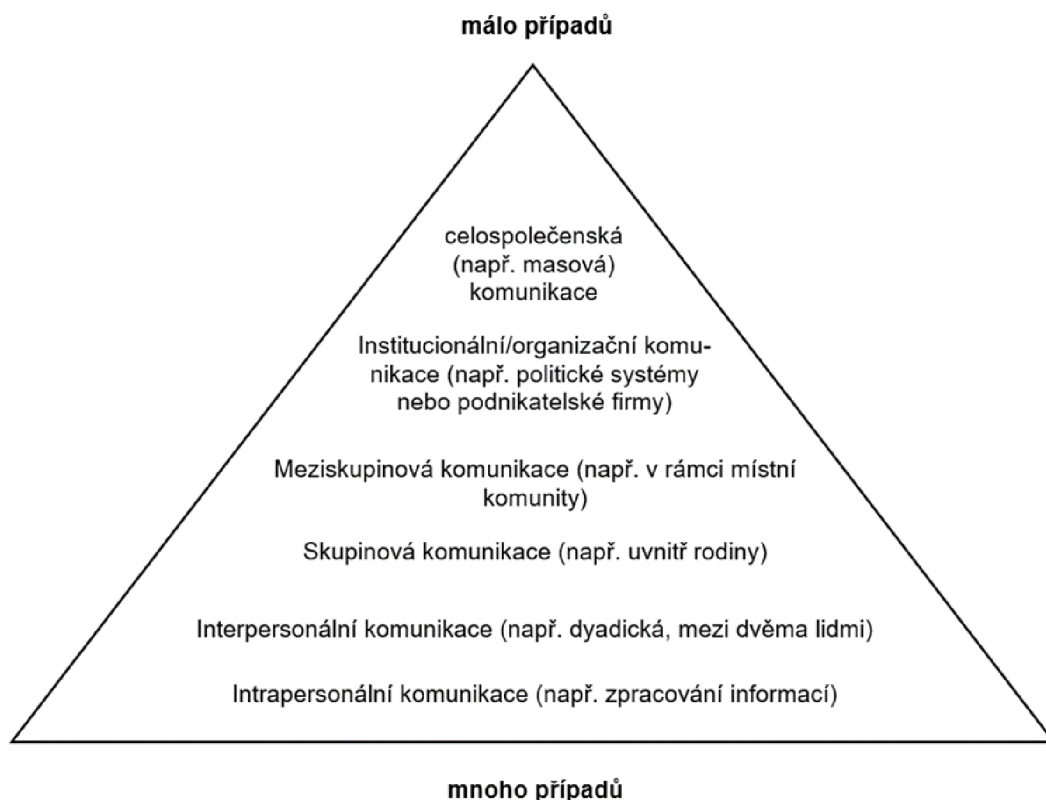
**málo případů**

celospolečenská (např. masová) komunikace

Institucionální/organizační komunikace (např. politické systémy nebo podnikatelské firmy)

Meziskupinová komunikace (např. v rámci místní komunity)

Skupinová komunikace (např. uvnitř rodiny)

Interpersonální komunikace (např. dyadická, mezi dvěma lidmi)

Intrapersonální komunikace (např. zpracování informací)

**mnoho případů**